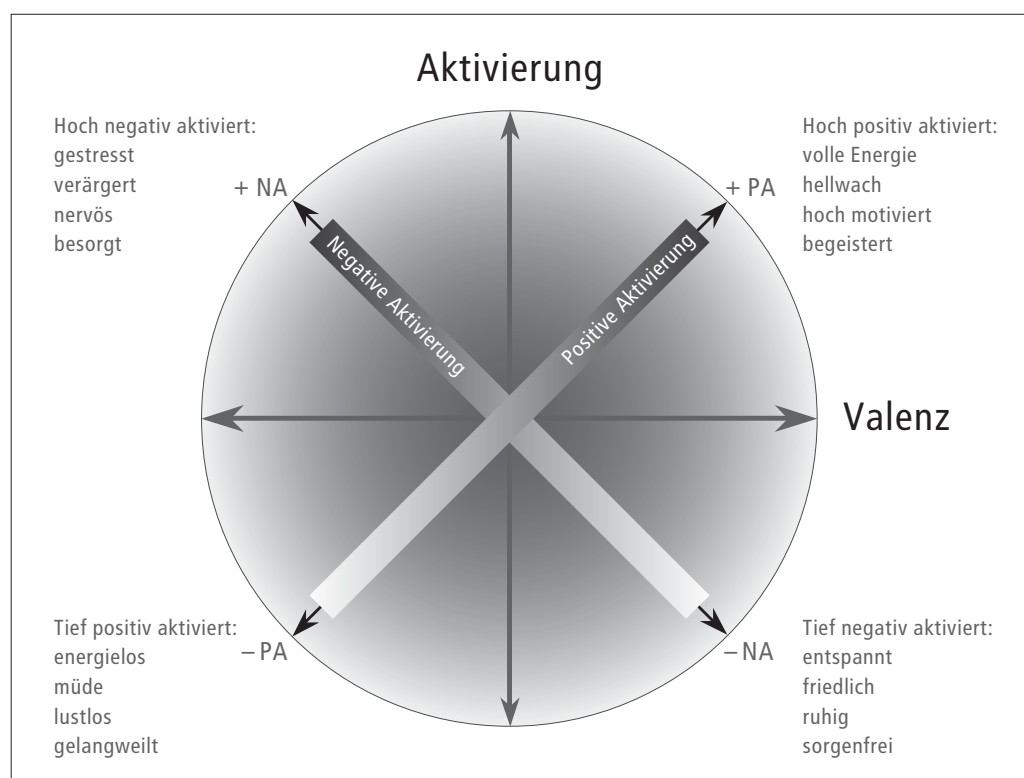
Aktivierung

Hoch negativ aktiviert:
gestresst
verärgert
nervös
besorgt

+ NA

Hoch positiv aktiviert:
volle Energie
hellwach
hoch motiviert
begeistert

+ PA

Negative Aktivierung

Positive Aktivierung

Valenz

Tief positiv aktiviert:
energielos
müde
lustlos
gelangweilt

– PA

Tief negativ aktiviert:
entspannt
friedlich
ruhig
sorgenfrei

– NA